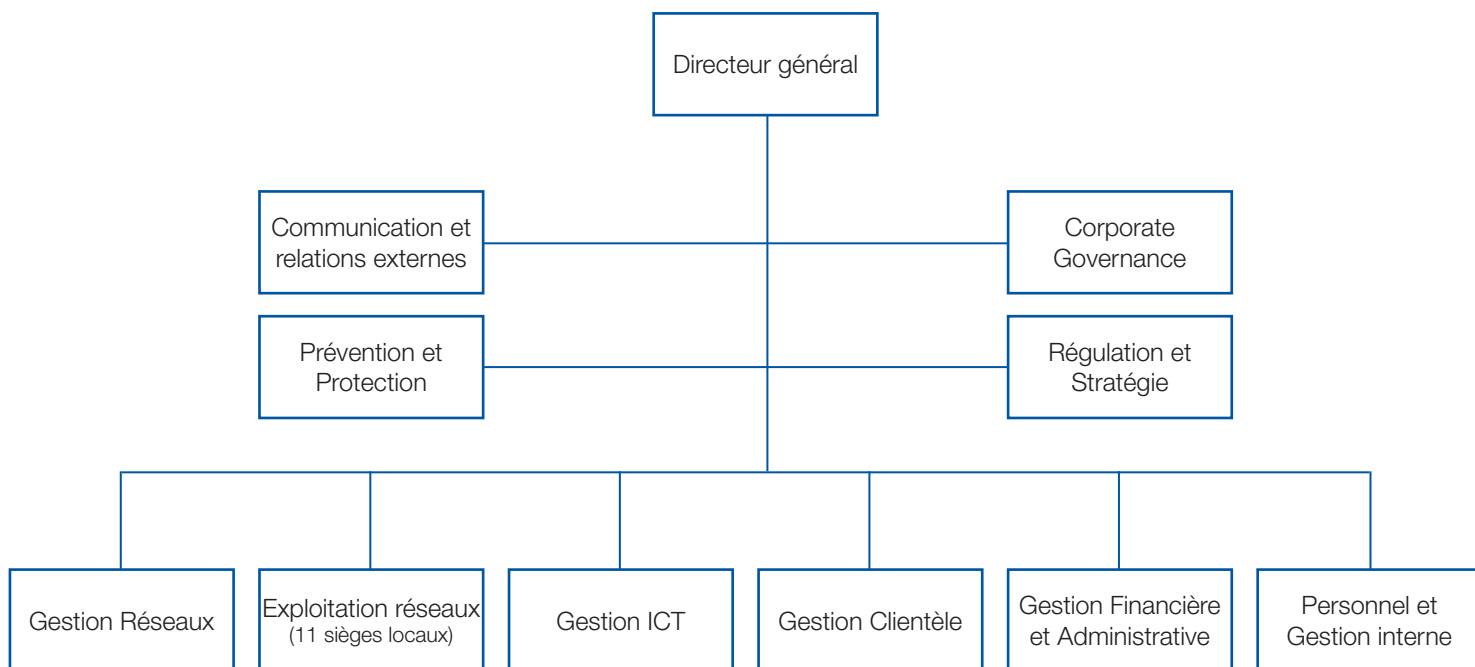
Directeur général

Communication et relations externes

Corporate Governance

Prévention et Protection

Régulation et Stratégie

Gestion Réseaux

Exploitation réseaux (11 sièges locaux)

Gestion ICT

Gestion Clientèle

Gestion Financière et Administrative

Personnel et Gestion interne